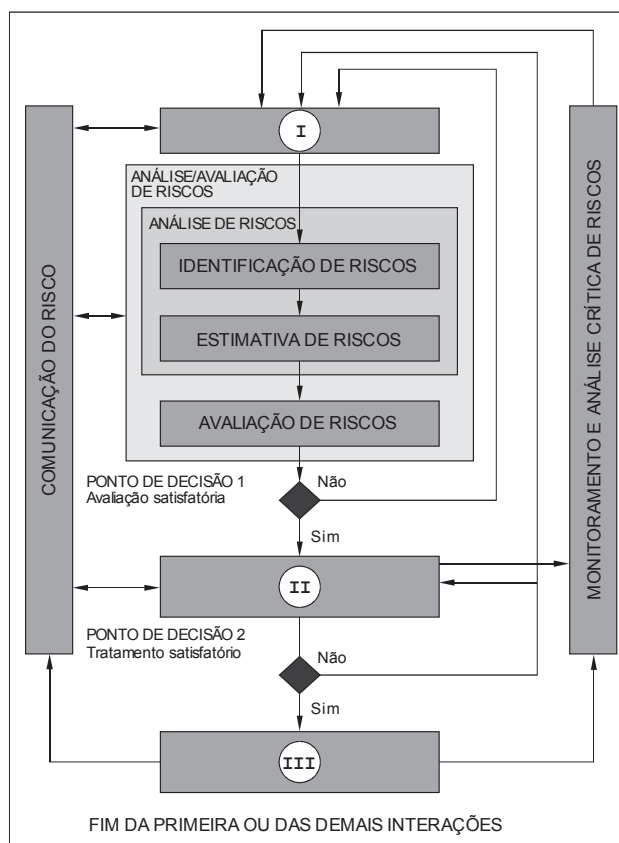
COMUNICAÇÃO DO RISCO

I

ANÁLISE/AVALIAÇÃO DE RISCOS

ANÁLISE DE RISCOS

IDENTIFICAÇÃO DE RISCOS

ESTIMATIVA DE RISCOS

AVALIAÇÃO DE RISCOS

PONTO DE DECISÃO 1
Avaliação satisfatória

Não

Sim

II

PONTO DE DECISÃO 2
Tratamento satisfatório

Não

Sim

III

MONITORAMENTO E ANÁLISE CRÍTICA DE RISCOS

FIM DA PRIMEIRA OU DAS DEMAIS INTERAÇÕES